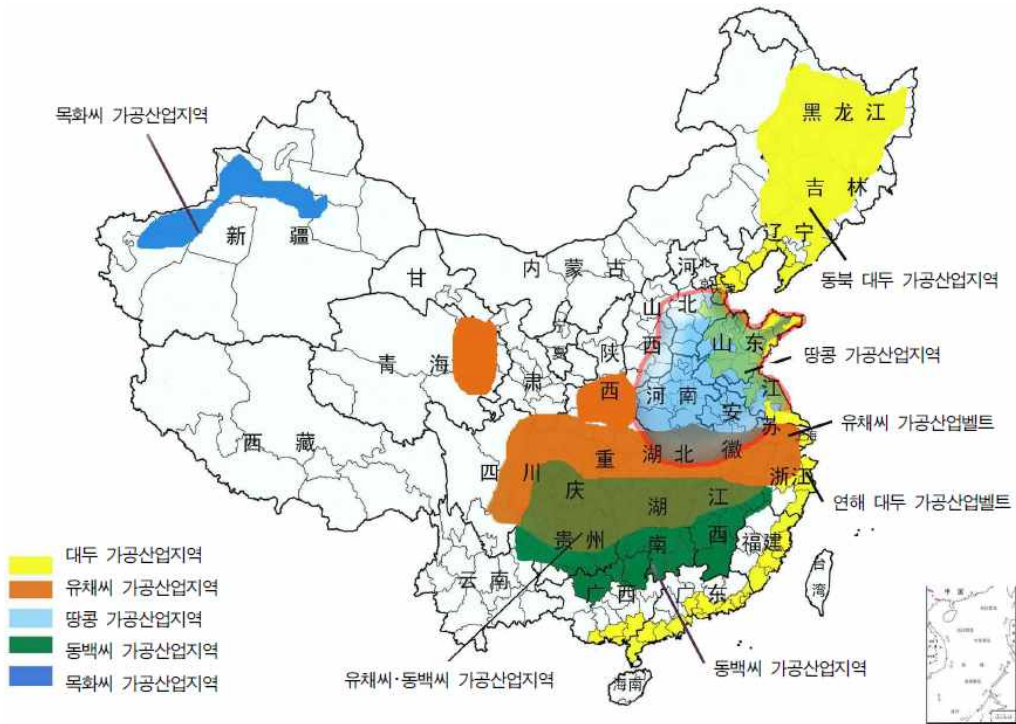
목화씨 가공산업지역

黑龙江

吉林

辽宁

동북 대두 가공산업지역

新疆

甘

内蒙古

河

山西

山东

땅콩 가공산업지역

青海

宁夏

陕西

河南

江苏

安徽

유채씨 가공산업벨트

西藏

四川

重庆

湖北

浙江

연해 대두 가공산업벨트

湖南

江西

贵州

福建

台湾

云南

广西

广东

海南

대두 가공산업지역

유채씨 가공산업지역

땅콩 가공산업지역

동백씨 가공산업지역

목화씨 가공산업지역

유채씨·동백씨 가공산업지역

동백씨 가공산업지역

中国